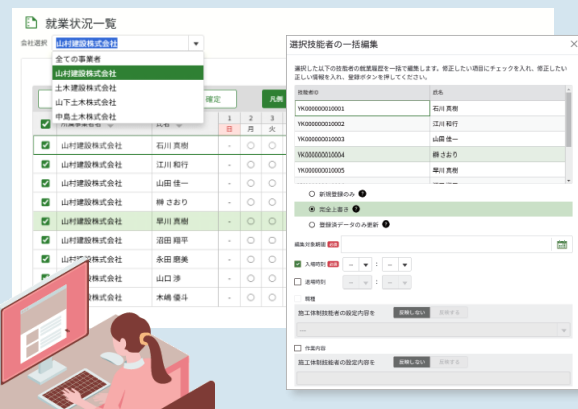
就業状況一覧

会社選択 山村建設株式会社

全ての事業者
山村建設株式会社
土木建設株式会社
山下土木株式会社
中島土木株式会社

確定

凡例

| | 所属事業者名 | 氏名 | 1 日 | 2 月 | 3 火 |
|---|---|---|---|---|---|
| ✔ | 山村建設株式会社 | 石川 貴樹 | - | ○ | ○ |
| ✔ | 山村建設株式会社 | 江川 和行 | - | ○ | ○ |
| ✔ | 山村建設株式会社 | 山田 佳一 | - | ○ | ○ |
| ✔ | 山村建設株式会社 | 榊 さおり | - | ○ | ○ |
| ✔ | 山村建設株式会社 | 早川 真樹 | - | ○ | ○ |
| ✔ | 山村建設株式会社 | 沼田 翔平 | - | ○ | ○ |
| ✔ | 山村建設株式会社 | 永田 恵美 | - | ○ | ○ |
| ✔ | 山村建設株式会社 | 山口 渉 | - | ○ | ○ |
| ✔ | 山村建設株式会社 | 木嶋 優斗 | - | ○ | ○ |

選択技能者の一括編集

選択した以下の技能者の就業履歴を一括で編集します。修正したい項目にチェックを入れ、修正したい正しい情報を入れ、登録ボタンを押してください。

| 技能者ID | 氏名 |
|---|---|
| YK000000010001 | 石川 貴樹 |
| YK000000010002 | 江川 和行 |
| YK000000010003 | 山田 佳一 |
| YK000000010004 | 榊 さおり |
| YK000000010005 | 早川 真樹 |

新規登録のみ
完全上書き
登録済データのみ更新

編集対象期間 必須

入場時刻 必須 -- : --
退場時刻 -- : --

職種
施工体制技能者の設定内容を 反映しない 反映する

作業内容
施工体制技能者の設定内容を 反映しない 反映する